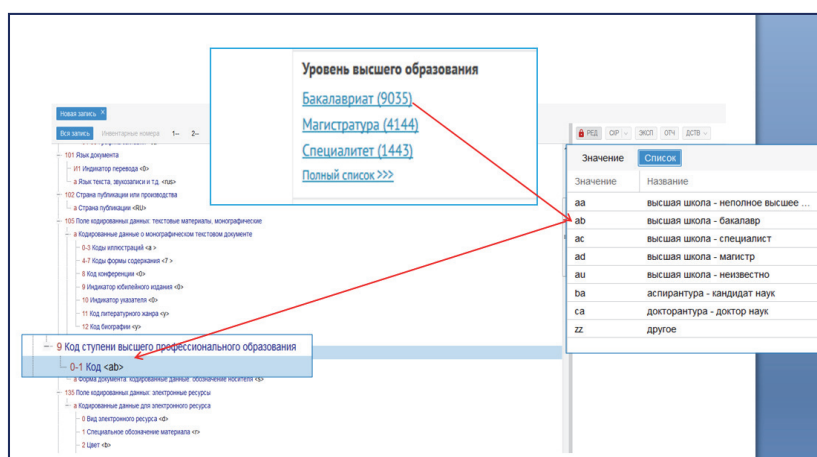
Уровень высшего образования

Бакалавриат (9035)

Магистратура (4144)

Специалитет (1443)

Полный список >>>

Новая запись ×

Вся запись Инвентарные номера 1– 2–

101 Язык документа
И1 Индикатор перевода <0>
а Язык текста, звукозаписи и т.д. <rus>
102 Страна публикации или производства
а Страна публикации <RU>
105 Поле кодированных данных: текстовые материалы, монографические
а Кодированные данные о монографическом текстовом документе
0-3 Коды иллюстраций <a>
4-7 Коды формы содержания <7>
8 Код конференции <0>
9 Индикатор юбилейного издания <0>
10 Индикатор указателя <0>
11 Код литературного жанра <y>
12 Код биографии <y>

9 Код ступени высшего профессионального образования
0-1 Код <ab>
а Форма документа: кодированные данные: обозначение носителя <s>
135 Поле кодированных данных: электронные ресурсы
а Кодированные данные для электронного ресурса
0 Вид электронного ресурса <d>
1 Специальное обозначение материала <r>
2 Цвет <b>

РЕД СІР ЭКСП ОТЧ ДСТВ

Значение Список

| Значение | Название |
|---|---|
| aa | высшая школа - неполное высшее ... |
| ab | высшая школа - бакалавр |
| ac | высшая школа - специалист |
| ad | высшая школа - магистр |
| au | высшая школа - неизвестно |
| ba | аспирантура - кандидат наук |
| ca | докторантура - доктор наук |
| zz | другое |